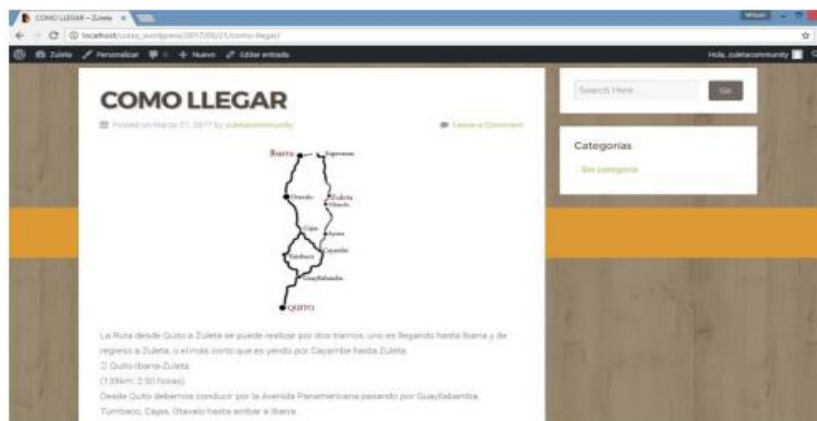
COMO LLEGAR – Zuleta ×

localhost/curso_wordpress/2017/03/21/como-llegar/

Zuleta Personalizar 0 + Nuevo Editar entrada

Hola, zuletacommunity

COMO LLEGAR

Posted on March 21, 2017 by zuletacommunity

Leave a Comment

Ibarra

Esperanza

Otavalo

Zuleta

Olmedo

Cajas

Ayora

Cayambe

Tumbaco

Guayllabamba

QUITO

La Ruta desde Quito a Zuleta se puede realizar por dos tramos, uno es llegando hasta Ibarra y de regreso a Zuleta, o el más corto que es yendo por Cayambe hasta Zuleta.

☐ Quito-Ibarra-Zuleta

(139km; 2:50 horas)

Desde Quito debemos conducir por la Avenida Panamericana pasando por Guayllabamba, Tumbaco, Cajas, Otavalo hasta arribar a Ibarra.

Search Here

Go

Categorias

Sin categoría